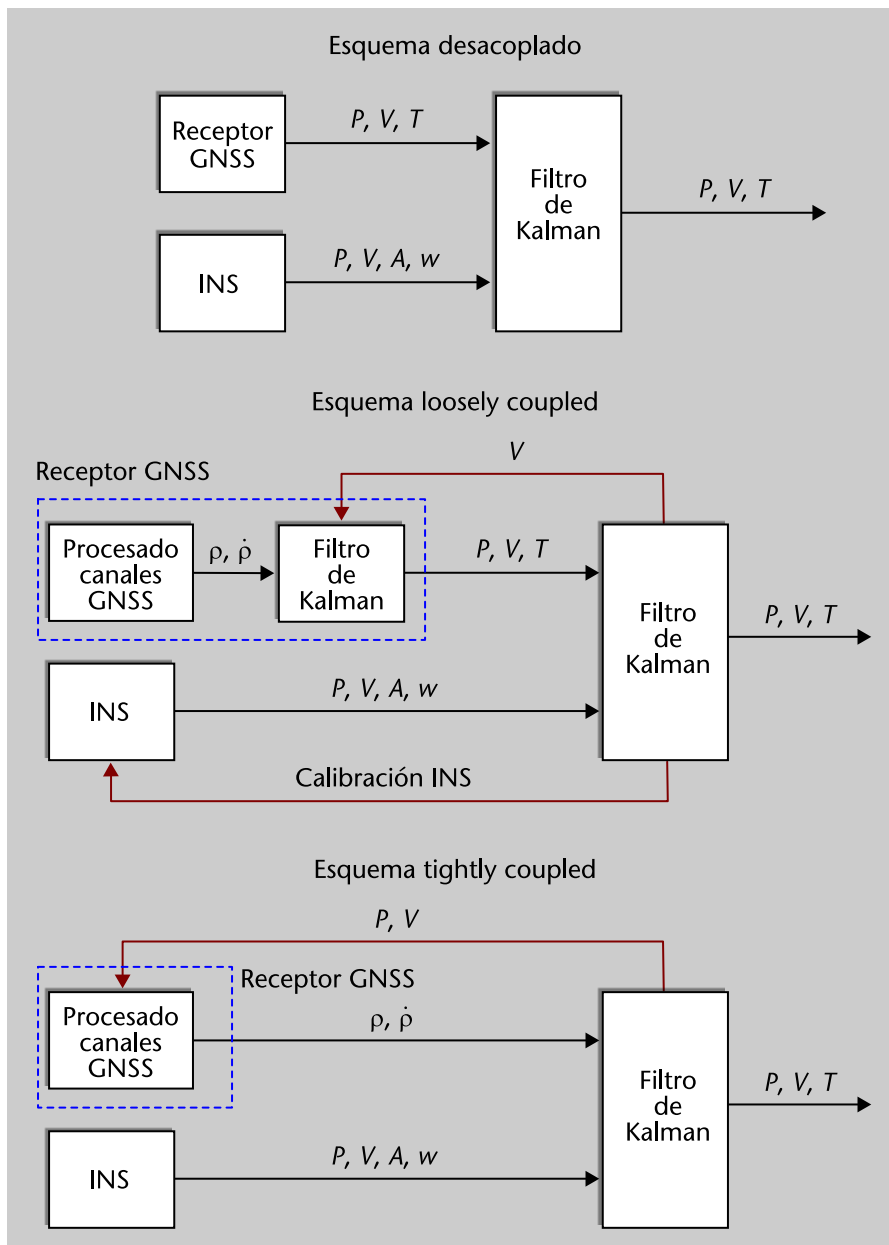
Esquema desacoplado

Receptor GNSS

$P, V, T$

Filtro de Kalman

$P, V, T$

INS

$P, V, A, w$

Esquema loosely coupled

$V$

Receptor GNSS

Procesado canales GNSS

$\rho, \dot{\rho}$

Filtro de Kalman

$P, V, T$

Filtro de Kalman

$P, V, T$

INS

$P, V, A, w$

Calibración INS

Esquema tightly coupled

$P, V$

Receptor GNSS

Procesado canales GNSS

$\rho, \dot{\rho}$

Filtro de Kalman

$P, V, T$

INS

$P, V, A, w$